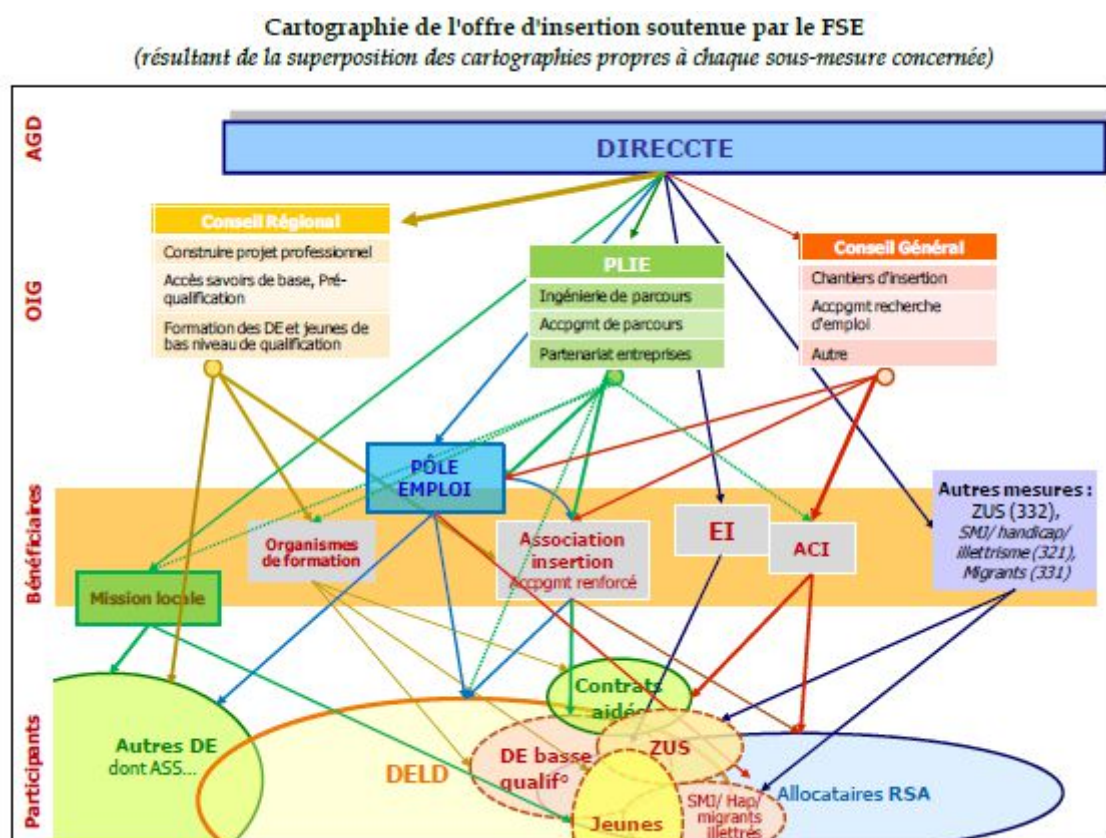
Cartographie de l'offre d'insertion soutenue par le FSE
(résultant de la superposition des cartographies propres à chaque sous-mesure concernée)

AGD

DIRECCTE

OIG

Conseil Régional
Construire projet professionnel
Accès savoirs de base, Pré-qualification
Formation des DE et jeunes de bas niveau de qualification

PLIE
Ingénierie de parcours
Accpgmt de parcours
Partenariat entreprises

Conseil Général
Chantiers d'insertion
Accpgmt recherche d'emploi
Autre

Bénéficiaires

PÔLE EMPLOI

Organismes de formation

Association insertion
Accpgmt renforcé

EI

ACI

Autres mesures :
ZUS (332),
SMJ/ handicap/ illettrisme (321),
Migrants (331)

Mission locale

Participants

Contrats aidés

Autres DE
dont ASS...

DELD

DE basse qualif°

ZUS

SMJ/ Hap/ migrants illettrés

Allocataires RSA

Jeunes